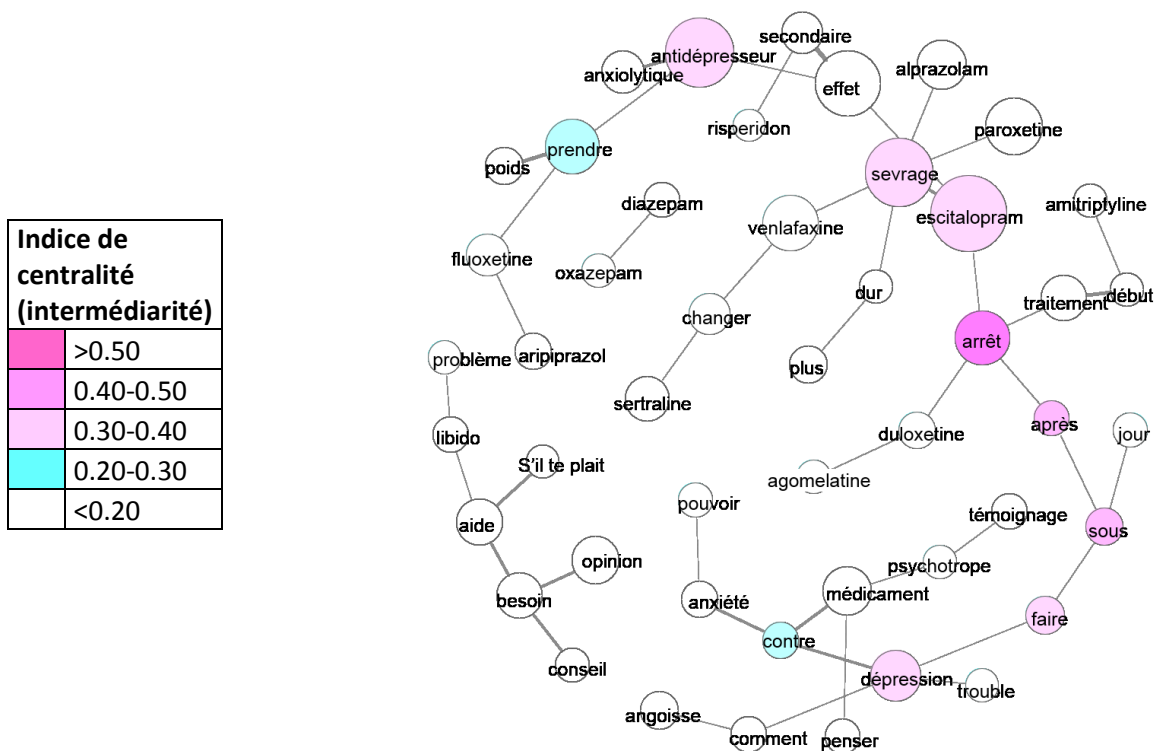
| Indice de centralité (intermédiarité) | |
|---|---|
| | >0.50 |
| | 0.40-0.50 |
| | 0.30-0.40 |
| | 0.20-0.30 |
| | <0.20 |

secondaire
antidépresseur
anxiolytique
effet
alprazolam
risperidon
prendre
poids
paroxetine
sevrage
diazepam
venlafaxine
escitalopram
amitriptyline
fluoxetine
oxazepam
dur
traitement
début
changer
arrêt
problème
aripiprazol
plus
sertraline
après
libido
duloxetine
jour
S'il te plait
agomelatine
pouvoir
témoignage
aide
sous
opinion
psychotrope
médicament
besoin
anxiété
faire
contre
conseil
dépression
trouble
angoisse
comment
penser